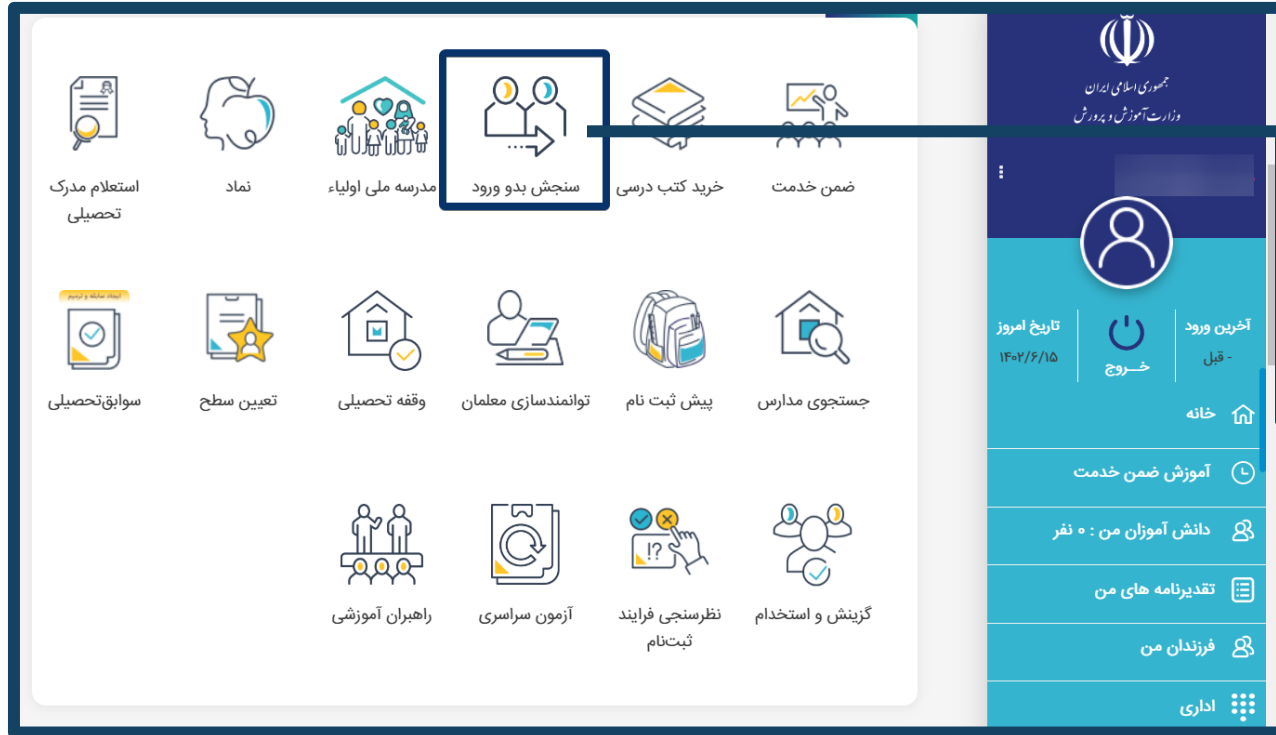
جمهوری اسلامی ایران
وزارت آموزش و پرورش

آخرین ورود
- قبل

خـــروج

تاریخ امروز
۱۴۰۲/۶/۱۵

خانه
آموزش ضمن خدمت
دانش آموزان من : ۰ نفر
تقدیرنامه های من
فرزندان من
اداری

ضمن خدمت
خرید کتب درسی
سنجش بدو ورود
مدرسه ملی اولیاء
نماد
استعلام مدرک تحصیلی

جستجوی مدارس
پیش ثبت نام
توانمندسازی معلمان
وقفه تحصیلی
تعیین سطح
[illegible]
سوابق‌تحصیلی

گزینش و استخدام
نظرسنجی فرایند ثبت‌نام
آزمون سراسری
راهبران آموزشی